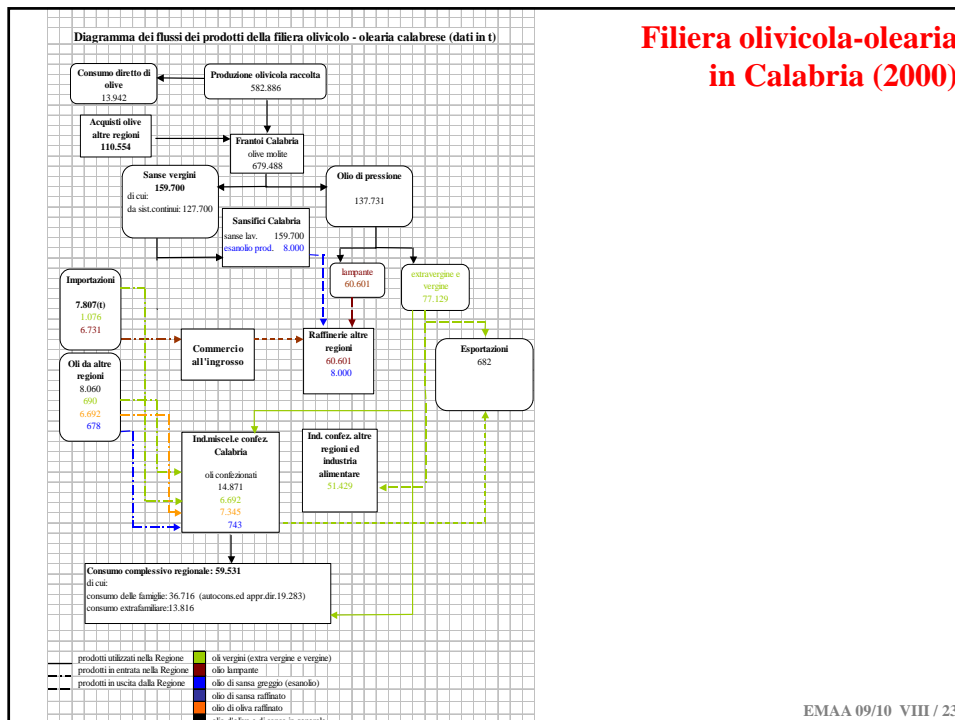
Filiera olivicola-olearia in Calabria (2000)

Diagramma dei flussi dei prodotti della filiera olivicolo - olearia calabrese (dati in t)

Consumo diretto di olive
13.942

Produzione olivicola raccolta
582.886

Acquisti olive altre regioni
110.554

Frantoi Calabria
olive molite
679.488

Sanse vergini
159.700
di cui:
da sist.continui: 127.700

Olio di pressione
137.731

Sansifici Calabria
sanse lav. 159.700
esanolio prod. 8.000

Importazioni
7.807(t)
1.076
6.731

lampante
60.601

extravergine e vergine
77.129

Commercio all'ingrosso

Raffinerie altre regioni
60.601
8.000

Esportazioni
682

Oli da altre regioni
8.060
690
6.692
678

Ind.miscel.e confez. Calabria
oli confezionati
14.871
6.692
7.345
743

Ind. confez. altre regioni ed industria alimentare
51.429

Consumo complessivo regionale: 59.531
di cui:
consumo delle famiglie: 36.716 (autocons.ed appr.dir.19.283)
consumo extrafamiliare:13.816

prodotti utilizzati nella Regione
prodotti in entrata nella Regione
prodotti in uscita dalla Regione
oli vergini (extra vergine e vergine)
olio lampante
olio di sansa greggio (esanolio)
olio di sansa raffinato
olio di oliva raffinato
olio d'oliva e di sansa in generale

EMAA 09/10 VIII / 23